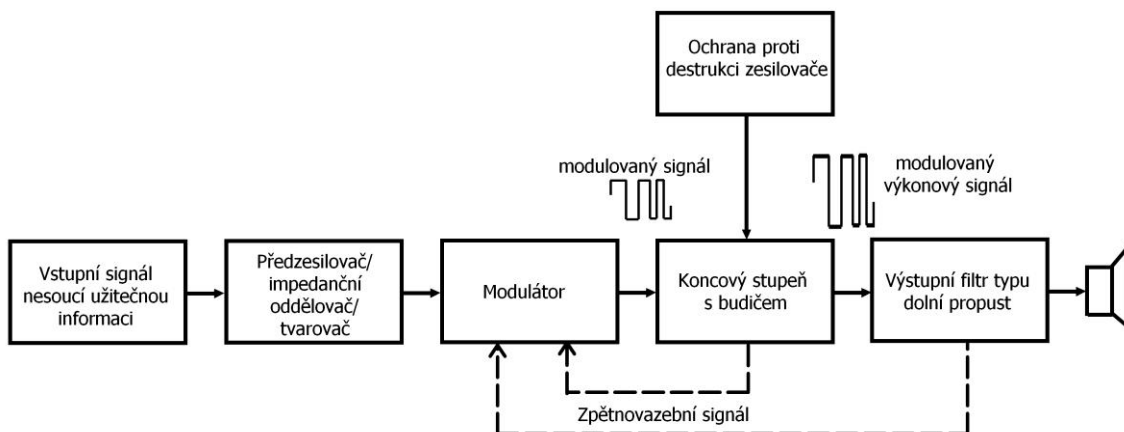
Ochrana proti destrukci zesilovače

modulovaný signál

modulovaný výkonový signál

Vstupní signál nesoucí užitečnou informaci

Předzesilovač/ impedanční oddělovač/ tvarovač

Modulátor

Koncový stupeň s budičem

Výstupní filtr typu dolní propust

Zpětnovazební signál